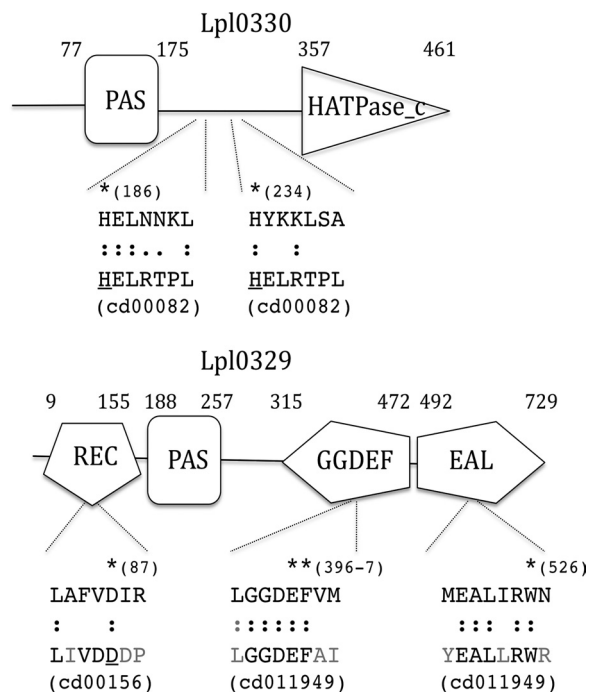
Lpl0330

77 175 357 461

PAS

HATPase_c

*(186)
HELNNKL
:::.. :
HELRTPL
(cd00082)

*(234)
HYKKLSA
: :
HELRTPL
(cd00082)

Lpl0329

9 155 188 257 315 472 492 729

REC

PAS

GGDEF

EAL

*(87)
LAFVDIR
: :
LIVDDDP
(cd00156)

**(396-7)
LGGDEFVM
::::::
LGGDEFAI
(cd011949)

*(526)
MEALIRWN
::: ::
YEALLRWR
(cd011949)